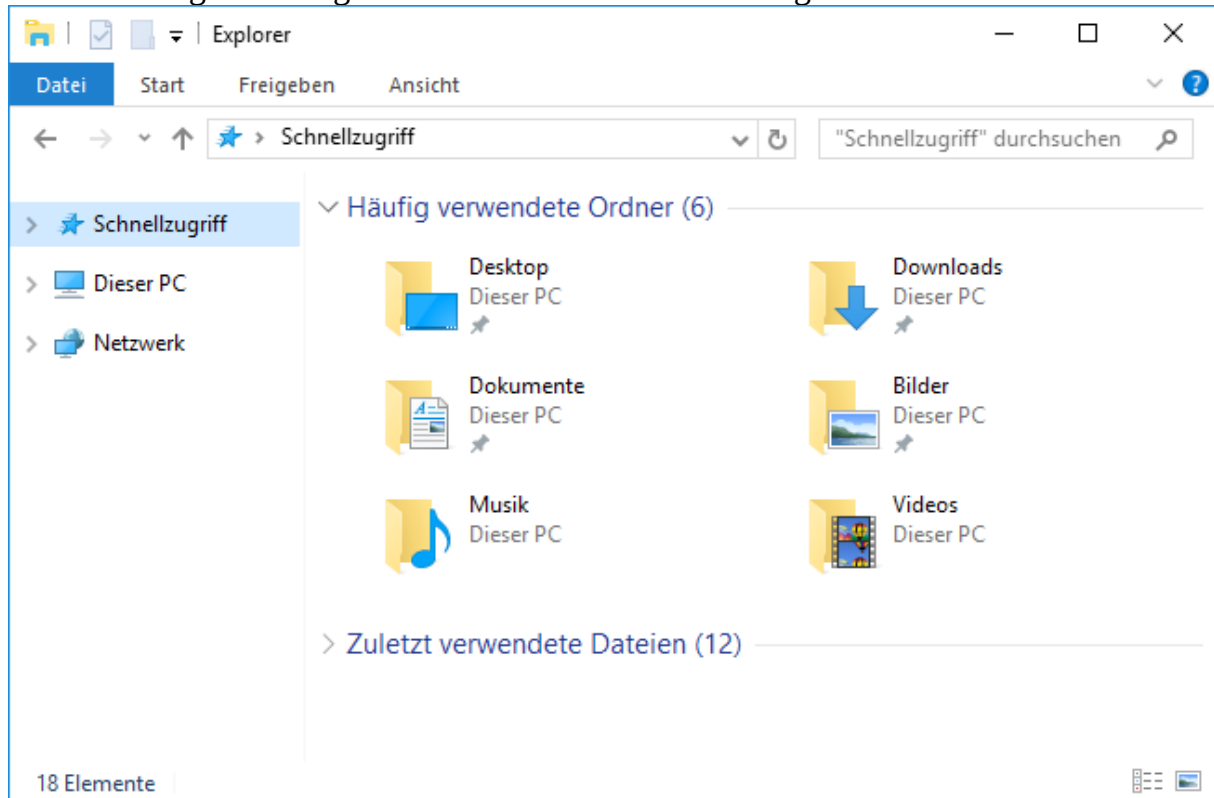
Explorer

Datei Start Freigeben Ansicht

Schnellzugriff

"Schnellzugriff" durchsuchen

Schnellzugriff

Dieser PC

Netzwerk

Häufig verwendete Ordner (6)

Desktop
Dieser PC

Downloads
Dieser PC

Dokumente
Dieser PC

Bilder
Dieser PC

Musik
Dieser PC

Videos
Dieser PC

Zuletzt verwendete Dateien (12)

18 Elemente